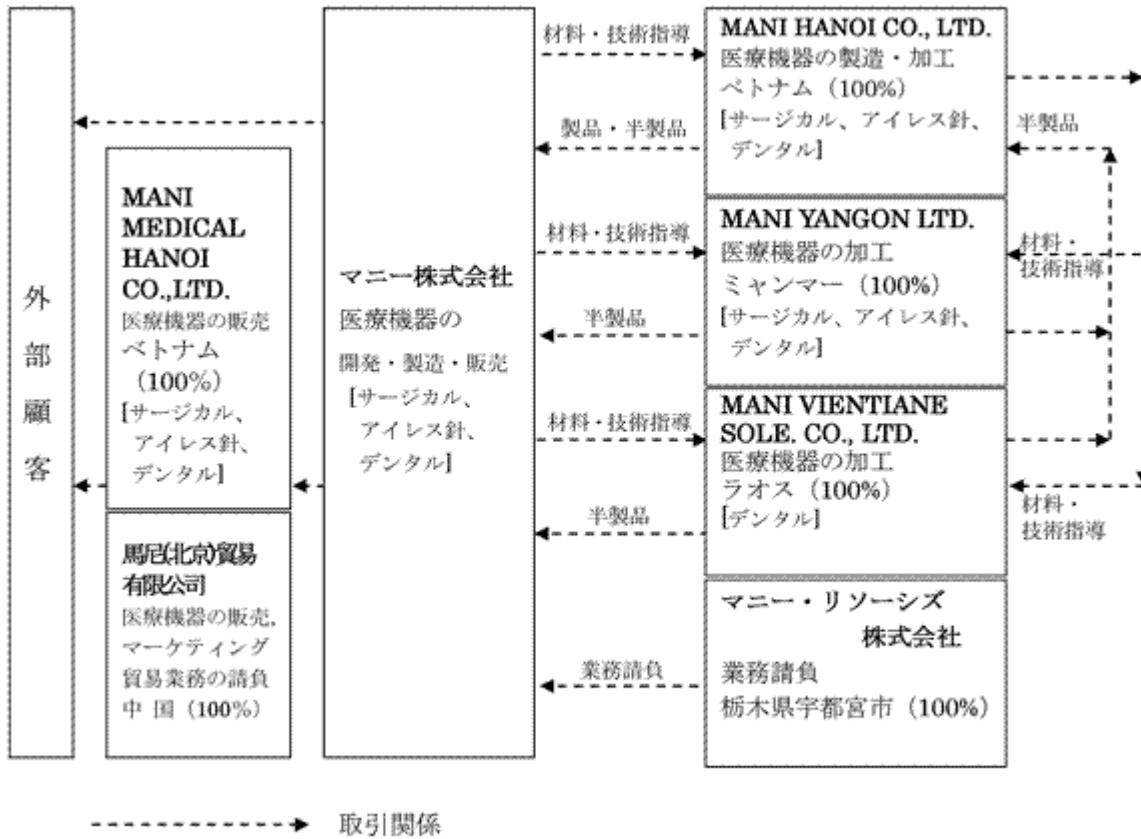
外部顧客

MANI MEDICAL HANOI CO.,LTD.
医療機器の販売
ベトナム
（100%）
[サージカル、アイレス針、デンタル]

馬尼(北京)貿易有限公司
医療機器の販売、マーケティング
貿易業務の請負
中 国（100%）

マニー株式会社
医療機器の
開発・製造・販売
[サージカル、アイレス針、デンタル]

材料・技術指導
製品・半製品

MANI HANOI CO., LTD.
医療機器の製造・加工
ベトナム（100%）
[サージカル、アイレス針、デンタル]

半製品

材料・技術指導
半製品

MANI YANGON LTD.
医療機器の加工
ミャンマー（100%）
[サージカル、アイレス針、デンタル]

材料・技術指導

材料・技術指導
半製品

MANI VIENTIANE SOLE. CO., LTD.
医療機器の加工
ラオス（100%）
[デンタル]

材料・技術指導

業務請負

マニー・リソーシズ株式会社
業務請負
栃木県宇都宮市（100%）

取引関係